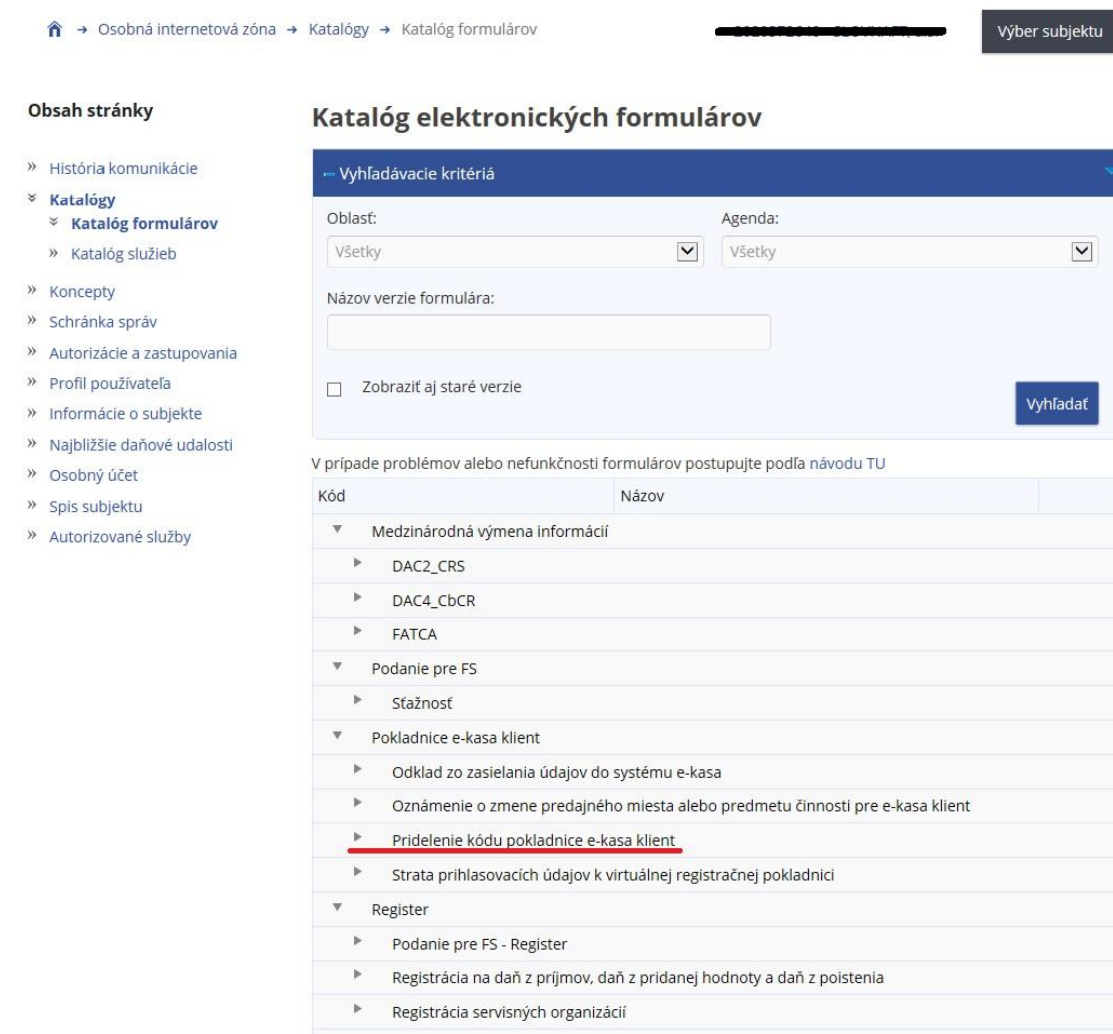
→ Osobná internetová zóna → Katalógy → Katalóg formulárov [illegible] Výber subjektu

Obsah stránky

» História komunikácie
» Katalógy
» Katalóg formulárov
» Katalóg služieb
» Koncepty
» Schránka správ
» Autorizácie a zastupovania
» Profil používateľa
» Informácie o subjekte
» Najbližšie daňové udalosti
» Osobný účet
» Spis subjektu
» Autorizované služby

Katalóg elektronických formulárov

– Vyhľadávacie kritériá

Oblasť:
Všetky

Agenda:
Všetky

Názov verzie formulára:

Zobraziť aj staré verzie

Vyhľadať

V prípade problémov alebo nefunkčnosti formulárov postupujte podľa návodu TU

| Kód | Názov |
|---|---|
| Medzinárodná výmena informácií | |
| DAC2_CRS | |
| DAC4_CbCR | |
| FATCA | |
| Podanie pre FS | |
| Stažnosť | |
| Pokladnice e-kasa klient | |
| Odklad zo zasielania údajov do systému e-kasa | |
| Oznámenie o zmene predajného miesta alebo predmetu činnosti pre e-kasa klient | |
| Pridelenie kódu pokladnice e-kasa klient | |
| Strata prihlasovacích údajov k virtuálnej registračnej pokladnici | |
| Register | |
| Podanie pre FS - Register | |
| Registrácia na daň z príjmov, daň z pridanej hodnoty a daň z poistenia | |
| Registrácia servisných organizácií | |